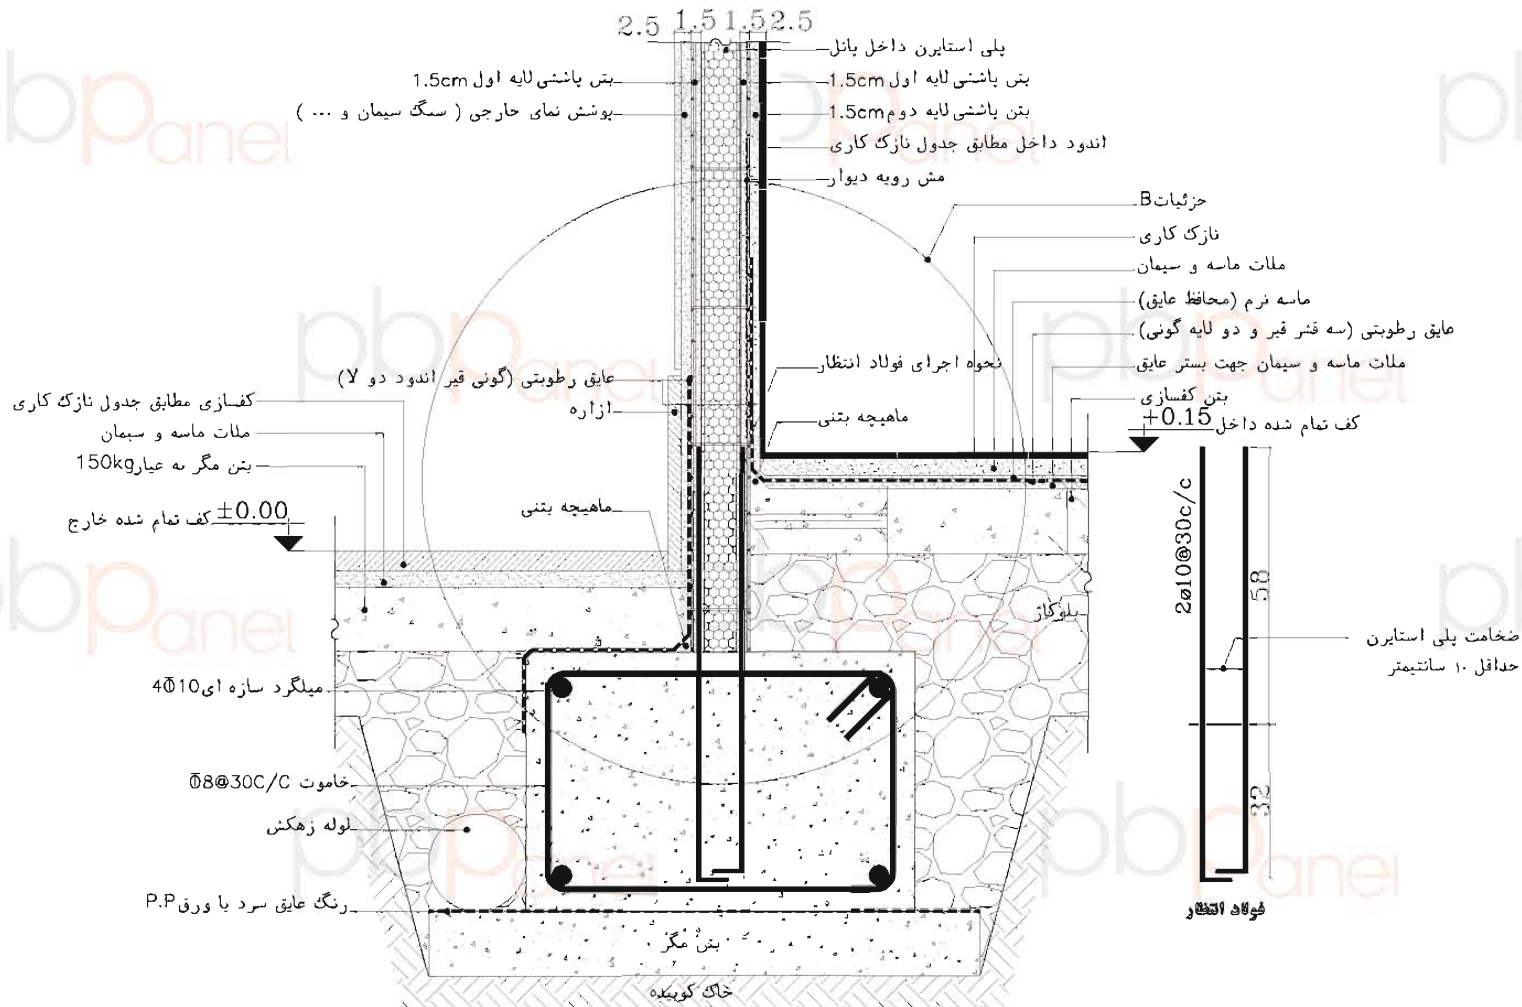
2.5 1.5 1.5 2.5

پلی استایرن داخل پانل
بتن پاششی لایه اول 1.5cm
بتن پاششی لایه اول 1.5cm
پوشش نمای خارجی ( سنگ سیمان و ... )
بتن پاششی لایه دوم1.5cm
اندود داخل مطابق جدول نازک کاری
مش رویه دیوار
جزئیاتB
نازک کاری
ملات ماسه و سیمان
ماسه نرم (محافظ عایق)
عایق رطوبتی (سه قشر قیر و دو لایه گونی)
ملات ماسه و سیمان جهت بستر عایق
نحوه اجرای فولاد انتظار
بتن کفسازی
عایق رطوبتی (گونی قیر اندود دو لا)
+0.15 کف تمام شده داخل
کفسازی مطابق جدول نازک کاری
ازاره
ماهیچه بتنی
ملات ماسه و سیمان
بتن مگر به عیار150kg
±0.00 کف تمام شده خارج
ماهیچه بتنی
بلوکاژ
2Ø10@30c/c
58
ضخامت پلی استایرن
حداقل ۱۰ سانتیمتر
میلگرد سازه ای4Ø10
خاموت Ø8@30C/C
32
لوله زهکش
رنگ عایق سرد یا ورقP.P
فولاد انتظار
بتن مگر
خاک کوبیده
pbPanel
pbPanel
pbPanel
pbPanel
pbPanel
pbPanel